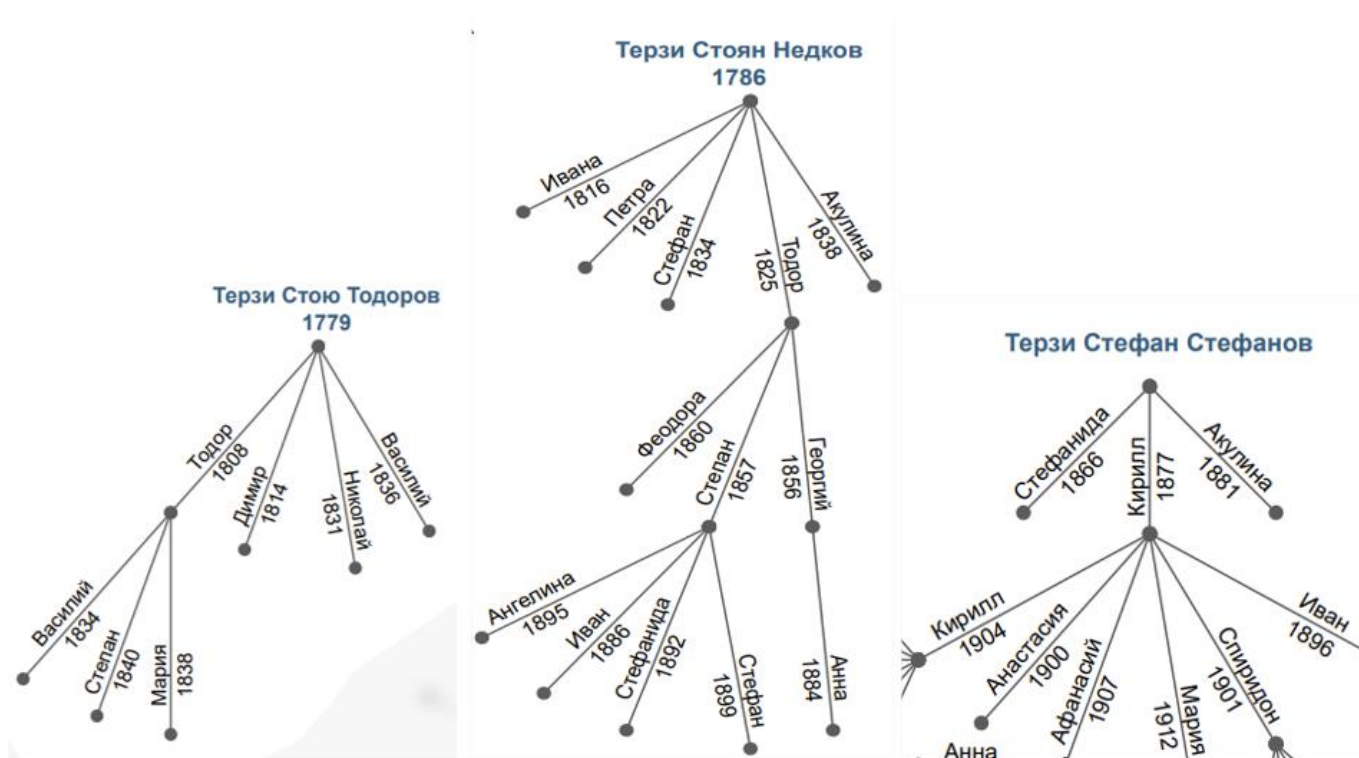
Терзи Стою Тодоров
1779

Тодор
1808

Димир
1814

Николай
1831

Василий
1836

Василий
1834

Степан
1840

Мария
1838

Терзи Стоян Недков
1786

Ивана
1816

Петра
1822

Стефан
1834

Тодор
1825

Акулина
1838

Феодора
1860

Степан
1857

Георгий
1856

Ангелина
1895

Иван
1886

Стефанида
1892

Стефан
1899

Анна
1884

Терзи Стефан Стефанов

Стефанида
1866

Кирилл
1877

Акулина
1881

Кирилл
1904

Анастасия
1900

Афанасий
1907

Мария
1912

Спиридон
1901

Иван
1896

Анна